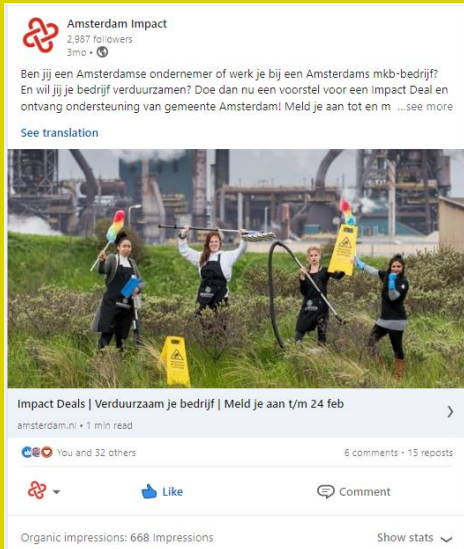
Amsterdam Impact
2,987 followers
3mo •

Ben jij een Amsterdamse ondernemer of werk je bij een Amsterdams mkb-bedrijf? En wil jij je bedrijf verduurzamen? Doe dan nu een voorstel voor een Impact Deal en ontvang ondersteuning van gemeente Amsterdam! Meld je aan tot en m …see more

See translation

Impact Deals | Verduurzaam je bedrijf | Meld je aan t/m 24 feb
amsterdam.nl • 1 min read

You and 32 others
6 comments • 15 reposts

Like
Comment

Organic impressions: 668 Impressions
Show stats